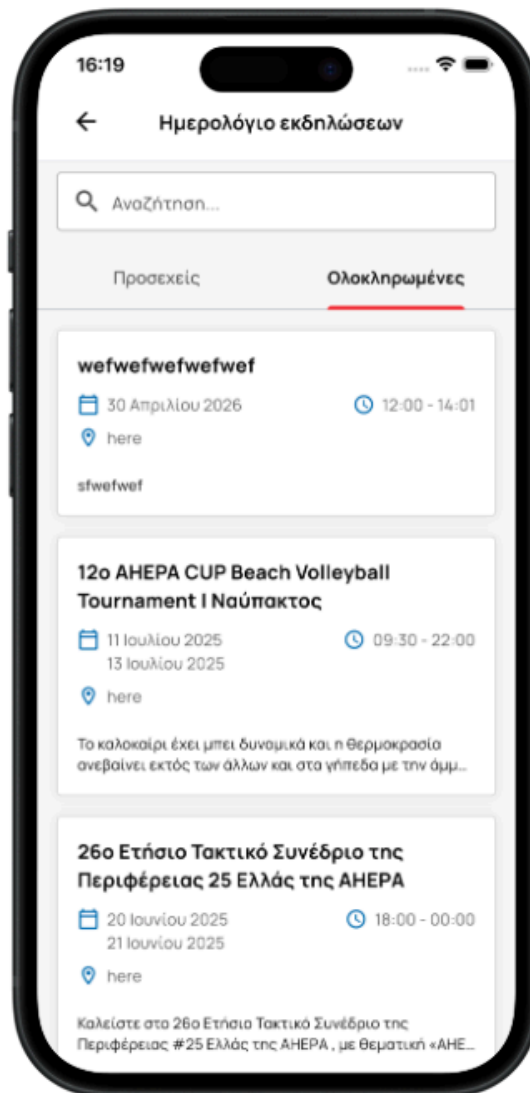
16:19

Ημερολόγιο εκδηλώσεων

Αναζήτηση...

Προσεχείς

Ολοκληρωμένες

wefwefwefwefwef

30 Απριλίου 2026

12:00 - 14:01

here

sfwefwef

12ο AHEPA CUP Beach Volleyball Tournament I Ναύπακτος

11 Ιουλίου 2025
13 Ιουλίου 2025

09:30 - 22:00

here

Το καλοκαίρι έχει μπει δυναμικά και η θερμοκρασία ανεβαίνει εκτός των άλλων και στα γήπεδα με την άμμ...

26ο Ετήσιο Τακτικό Συνέδριο της Περιφέρειας 25 Ελλάς της AHEPA

20 Ιουνίου 2025
21 Ιουνίου 2025

18:00 - 00:00

here

Καλείστε στο 26ο Ετήσιο Τακτικό Συνέδριο της Περιφέρειας #25 Ελλάς της AHEPA , με θεματική «AHE...